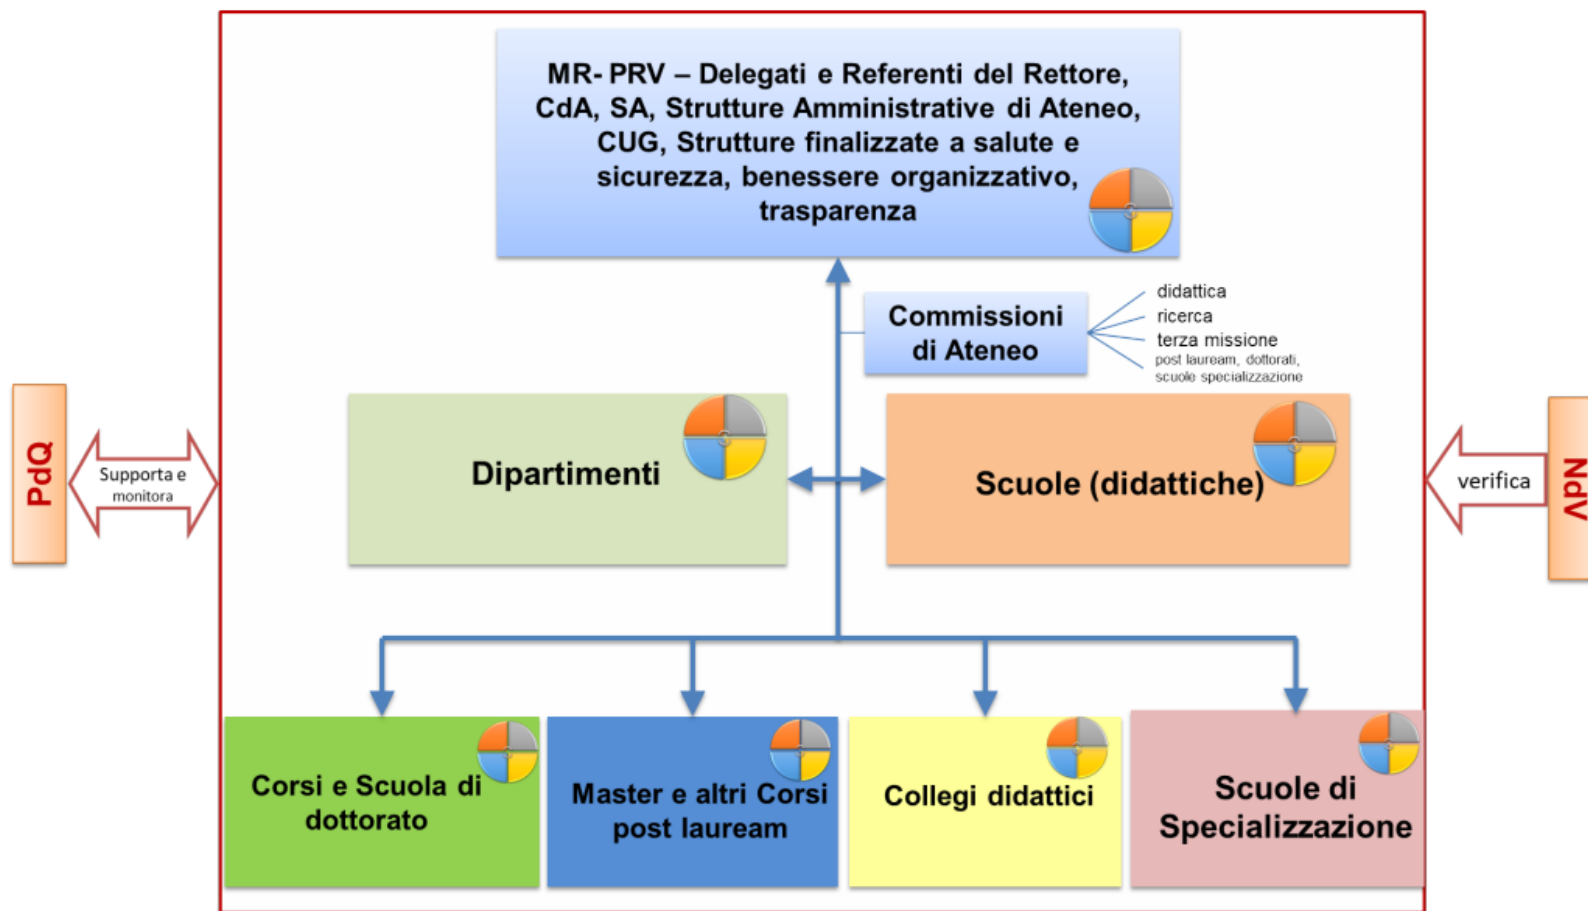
MR- PRV – Delegati e Referenti del Rettore, CdA, SA, Strutture Amministrative di Ateneo, CUG, Strutture finalizzate a salute e sicurezza, benessere organizzativo, trasparenza

Commissioni di Ateneo

didattica
ricerca
terza missione
post lauream, dottorati, scuole specializzazione

PdQ

Supporta e monitora

Dipartimenti

Scuole (didattiche)

verifica

NdV

Corsi e Scuola di dottorato

Master e altri Corsi post lauream

Collegi didattici

Scuole di Specializzazione